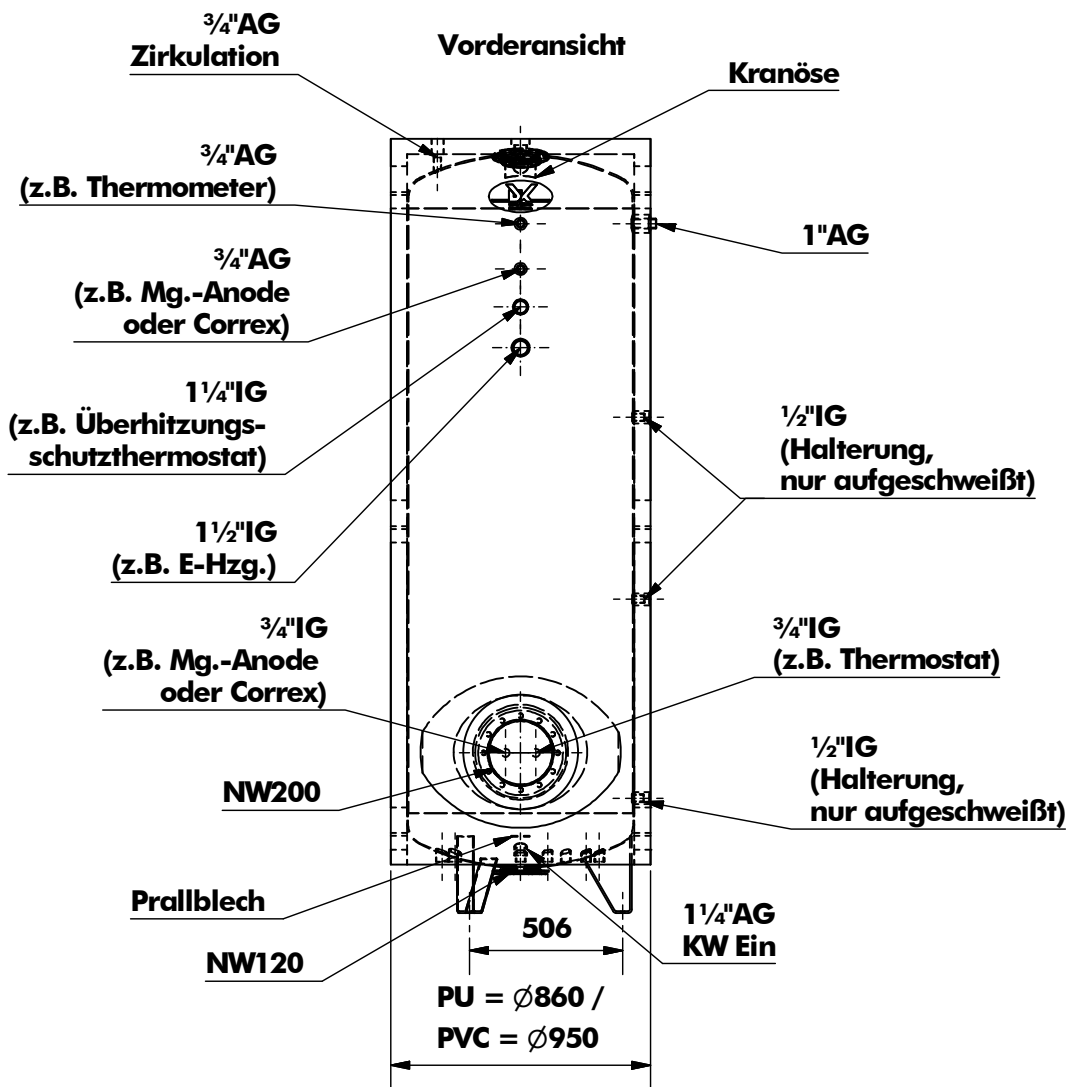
¾"AG
Zirkulation

Vorderansicht

Kranöse

¾"AG
(z.B. Thermometer)

1"AG

¾"AG
(z.B. Mg.-Anode
oder Correx)

1¼"IG
(z.B. Überhitzungsschutzthermostat)

½"IG
(Halterung,
nur aufgeschweißt)

1½"IG
(z.B. E-Hzg.)

¾"IG
(z.B. Mg.-Anode
oder Correx)

¾"IG
(z.B. Thermostat)

½"IG
(Halterung,
nur aufgeschweißt)

NW200

Prallblech

NW120

506

1¼"AG
KW Ein

PU = $\varnothing$860 /
PVC = $\varnothing$950